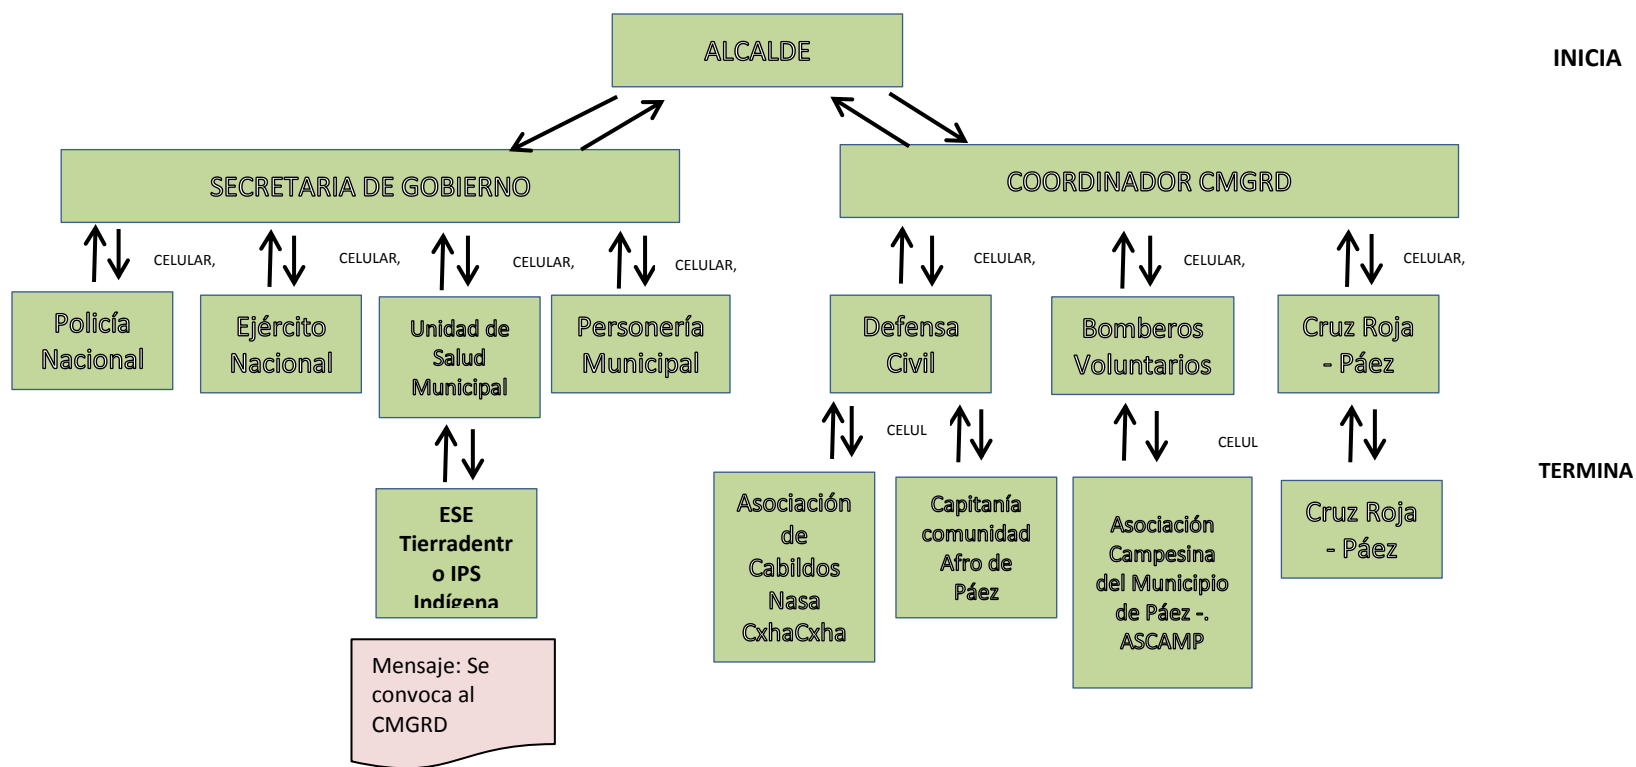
ALCALDE

INICIA

SECRETARIA DE GOBIERNO

COORDINADOR CMGRD

CELULAR,

CELULAR,

CELULAR,

CELULAR,

CELULAR,

CELULAR,

CELULAR,

Policía Nacional

Ejército Nacional

Unidad de Salud Municipal

Personería Municipal

Defensa Civil

Bomberos Voluntarios

Cruz Roja - Páez

CELUL

CELUL

TERMINA

ESE Tierradentro IPS Indígena

Asociación de Cabildos Nasa CxhaCxha

Capitanía comunidad Afro de Páez

Asociación Campesina del Municipio de Páez -. ASCAMP

Cruz Roja - Páez

Mensaje: Se convoca al CMGRD